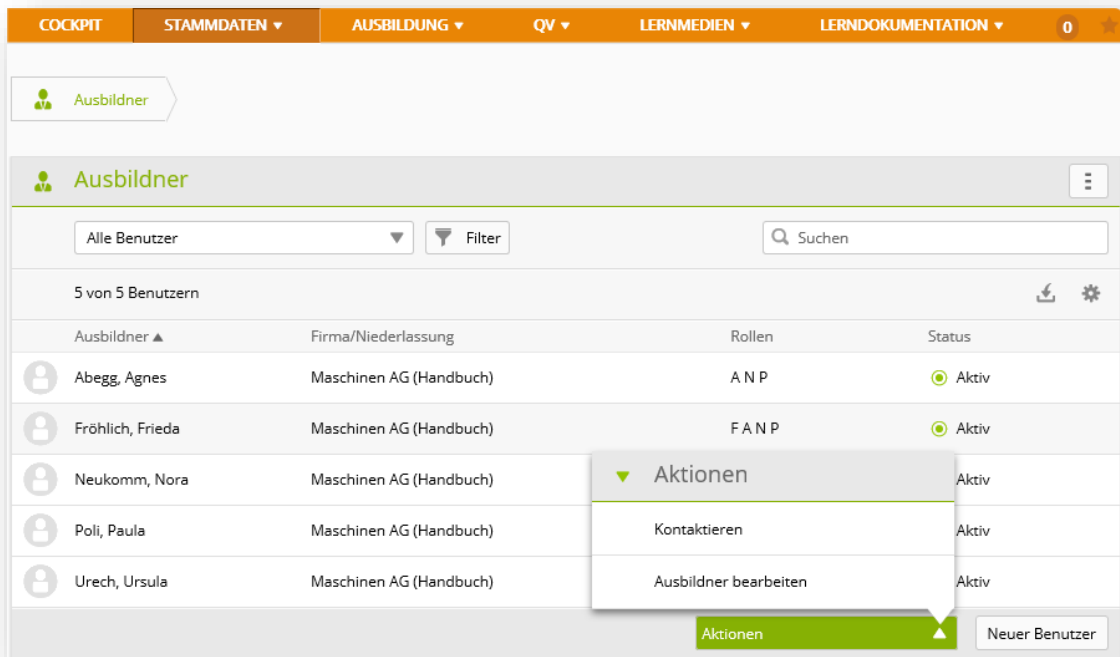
COCKPIT STAMMDATEN ▾ AUSBILDUNG ▾ QV ▾ LERNMEDIEN ▾ LERNDOKUMENTATION ▾ 0

Ausbildner

Ausbildner

Alle Benutzer ▾ Filter

Suchen

5 von 5 Benutzern

| Ausbildner ▲ | Firma/Niederlassung | Rollen | Status |
|---|---|---|---|
| Abegg, Agnes | Maschinen AG (Handbuch) | A N P | Aktiv |
| Fröhlich, Frieda | Maschinen AG (Handbuch) | F A N P | Aktiv |
| Neukomm, Nora | Maschinen AG (Handbuch) | | Aktiv |
| Poli, Paula | Maschinen AG (Handbuch) | | Aktiv |
| Urech, Ursula | Maschinen AG (Handbuch) | | Aktiv |

Aktionen

Kontaktieren

Ausbildner bearbeiten

Aktionen

Neuer Benutzer